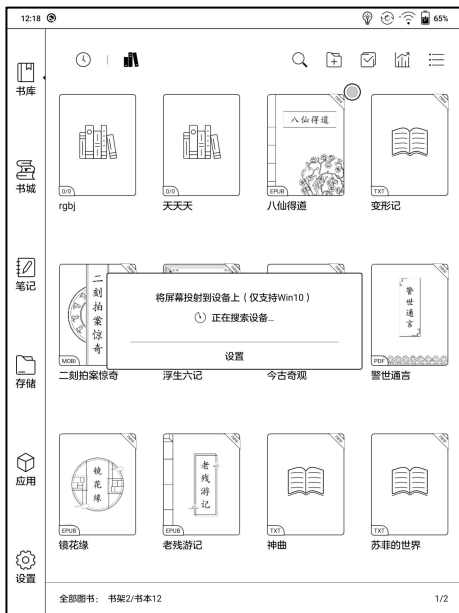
12:18

65%

书库

书城

笔记

存储

应用

设置

0/0
rgbj

0/0
天天天

八仙得道
EPUB
八仙得道

TXT
变形记

二刻拍案惊奇
MOBI
二刻拍案惊奇

浮生六记

今古奇观

警世通言
PDF
警世通言

将屏幕投射到设备上（仅支持Win10）

正在搜索设备...

设置

镜花缘
EPUB
镜花缘

老残游记
EPUB
老残游记

TXT
神曲

TXT
苏菲的世界

全部图书： 书架2/书本12

1/2